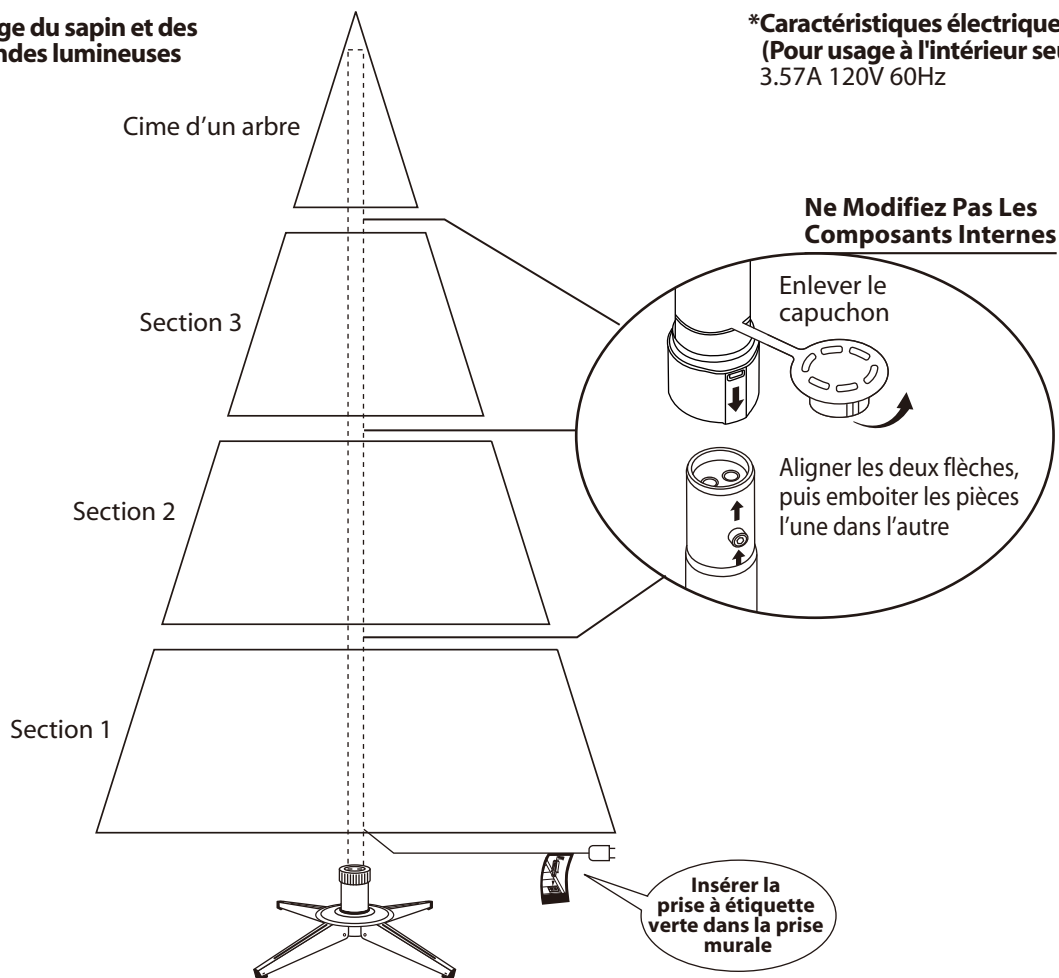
ge du sapin et des
ndes lumineuses

*Caractéristiques électrique
(Pour usage à l'intérieur seu
3.57A 120V 60Hz

Cime d'un arbre

Ne Modifiez Pas Les Composants Internes

Section 3

Enlever le capuchon

Section 2

Aligner les deux flèches, puis emboiter les pièces l'une dans l'autre

Section 1

Insérer la prise à étiquette verte dans la prise murale